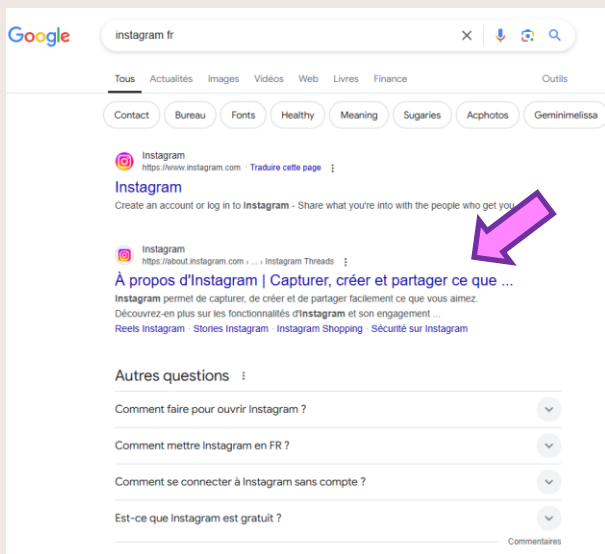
Google

instagram fr

Tous Actualités Images Vidéos Web Livres Finance Outils

Contact Bureau Fonts Healthy Meaning Sugaries Acphotos Geminimelissa

Instagram
https://www.instagram.com · Traduire cette page

Instagram
Create an account or log in to Instagram - Share what you're into with the people who get you.

Instagram
https://about.instagram.com › ... › Instagram Threads

À propos d'Instagram | Capturer, créer et partager ce que ...
Instagram permet de capturer, de créer et de partager facilement ce que vous aimez. Découvrez-en plus sur les fonctionnalités d'Instagram et son engagement ...
Reels Instagram · Stories Instagram · Instagram Shopping · Sécurité sur Instagram

Autres questions

Comment faire pour ouvrir Instagram ?

Comment mettre Instagram en FR ?

Comment se connecter à Instagram sans compte ?

Est-ce que Instagram est gratuit ?

Commentaires